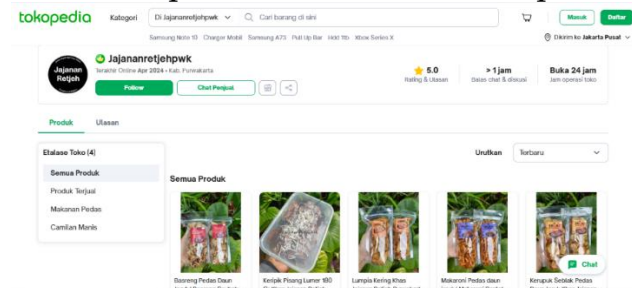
tokopedia Kategori Di Jajananretjehpwk Cari barang di sini Masuk Daftar

Samsung Note 10 Charger Mobil Samsung A73 Pull Up Bar Hdd 1tb Xbox Series X

Dikirim ke Jakarta Pusat

Jajanan Retjeh

Jajananretjehpwk

Terakhir Online Apr 2024 • Kab. Purwakarta

Follow Chat Penjual

5.0 Rating & Ulasan

> 1 jam Balas chat & diskusi

Buka 24 jam Jam operasi toko

Produk Ulasan

Etalase Toko (4)

Semua Produk

Produk Terjual

Makanan Pedas

Camilan Manis

Urutkan Terbaru

Semua Produk

Basreng Pedas Daun

Keripik Pisang Lumer 180

Lumpia Kering Khas

Makaroni Pedas daun

Kerupuk Seblak Pedas

Chat